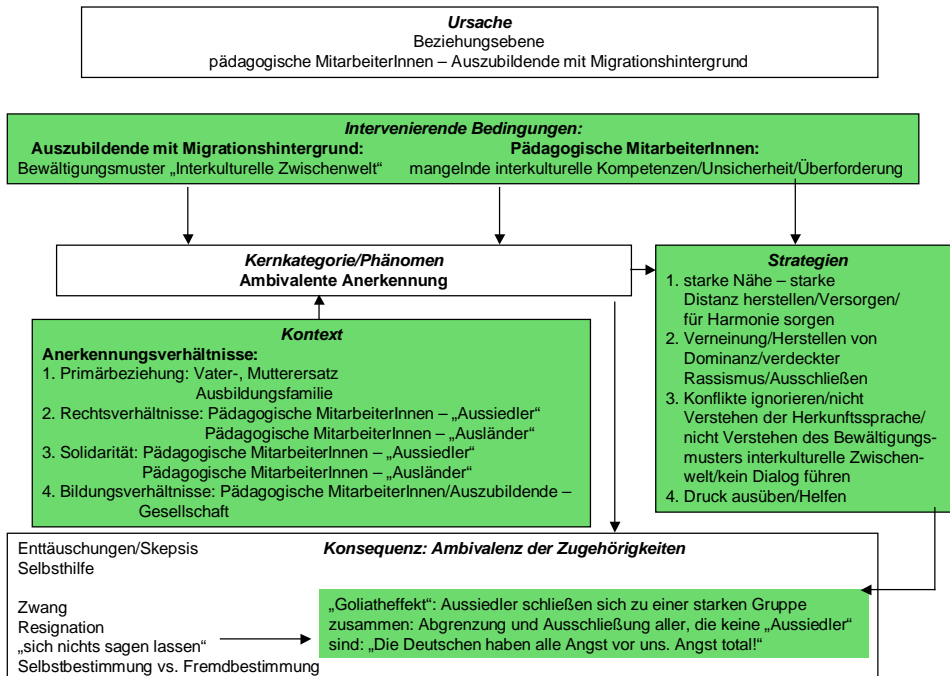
*Ursache*
Beziehungsebene
pädagogische MitarbeiterInnen – Auszubildende mit Migrationshintergrund

*Intervenierende Bedingungen:*
**Auszubildende mit Migrationshintergrund:**
Bewältigungsmuster „Interkulturelle Zwischenwelt“
**Pädagogische MitarbeiterInnen:**
mangelnde interkulturelle Kompetenzen/Unsicherheit/Überforderung

*Kernkategorie/Phänomen*
**Ambivalente Anerkennung**

*Strategien*
1. starke Nähe – starke Distanz herstellen/Versorgen/ für Harmonie sorgen
2. Verneinung/Herstellen von Dominanz/verdeckter Rassismus/Ausschließen
3. Konflikte ignorieren/nicht Verstehen der Herkunftssprache/ nicht Verstehen des Bewältigungsmusters interkulturelle Zwischenwelt/kein Dialog führen
4. Druck ausüben/Helfen

*Kontext*
**Anerkennungsverhältnisse:**
1. Primärbeziehung: Vater-, Mutterersatz
Ausbildungsfamilie
2. Rechtsverhältnisse: Pädagogische MitarbeiterInnen – „Aussiedler“
Pädagogische MitarbeiterInnen – „Ausländer“
3. Solidarität: Pädagogische MitarbeiterInnen – „Aussiedler“
Pädagogische MitarbeiterInnen – „Ausländer“
4. Bildungsverhältnisse: Pädagogische MitarbeiterInnen/Auszubildende – Gesellschaft

*Konsequenz: Ambivalenz der Zugehörigkeiten*

Enttäuschungen/Skepsis
Selbsthilfe

Zwang
Resignation
„sich nichts sagen lassen“
Selbstbestimmung vs. Fremdbestimmung

„Goliatheffekt“: Aussiedler schließen sich zu einer starken Gruppe zusammen: Abgrenzung und Ausschließung aller, die keine „Aussiedler“ sind: „Die Deutschen haben alle Angst vor uns. Angst total!“